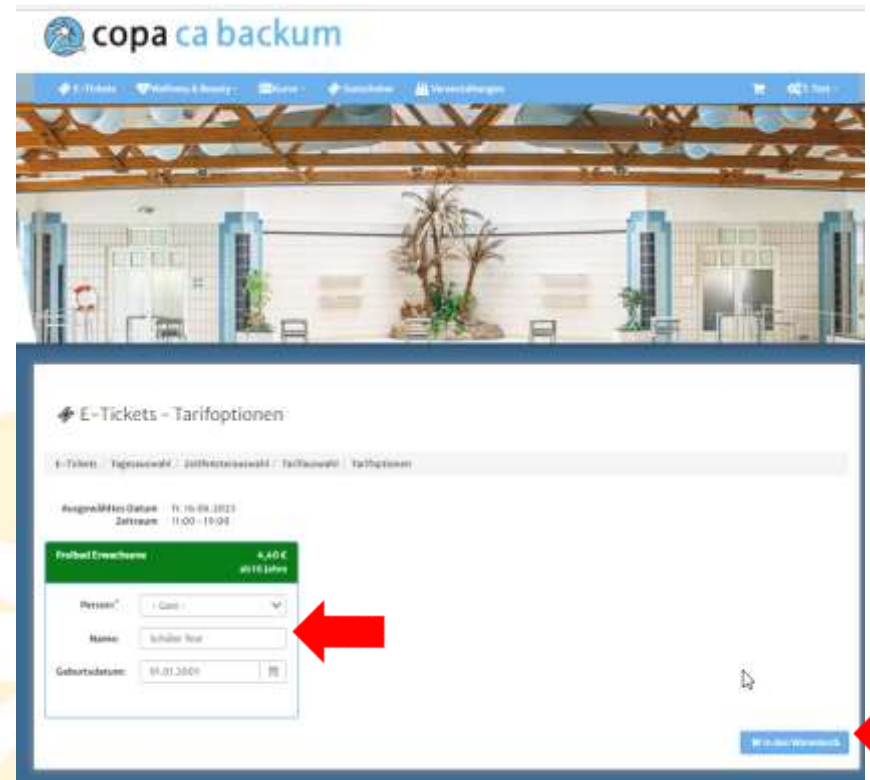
copa ca backum

E-Tickets Wellness & Beauty Kurse Gutscheine Veranstaltungen

E-Tickets - Tarifoptionen

E-Tickets / Tagesauswahl / Zeitfensterauswahl / Tarifauswahl / Tarifoptionen

Ausgewähltes Datum Fr. 16.09.2022
Zeitraum 11:00 - 19:00

Freibad Erwachsene 4,40 €
ab 16 Jahre

Person* - Gast -
Name: Schüler Test
Geburtsdatum: 01.01.2009

In den Warenkorb